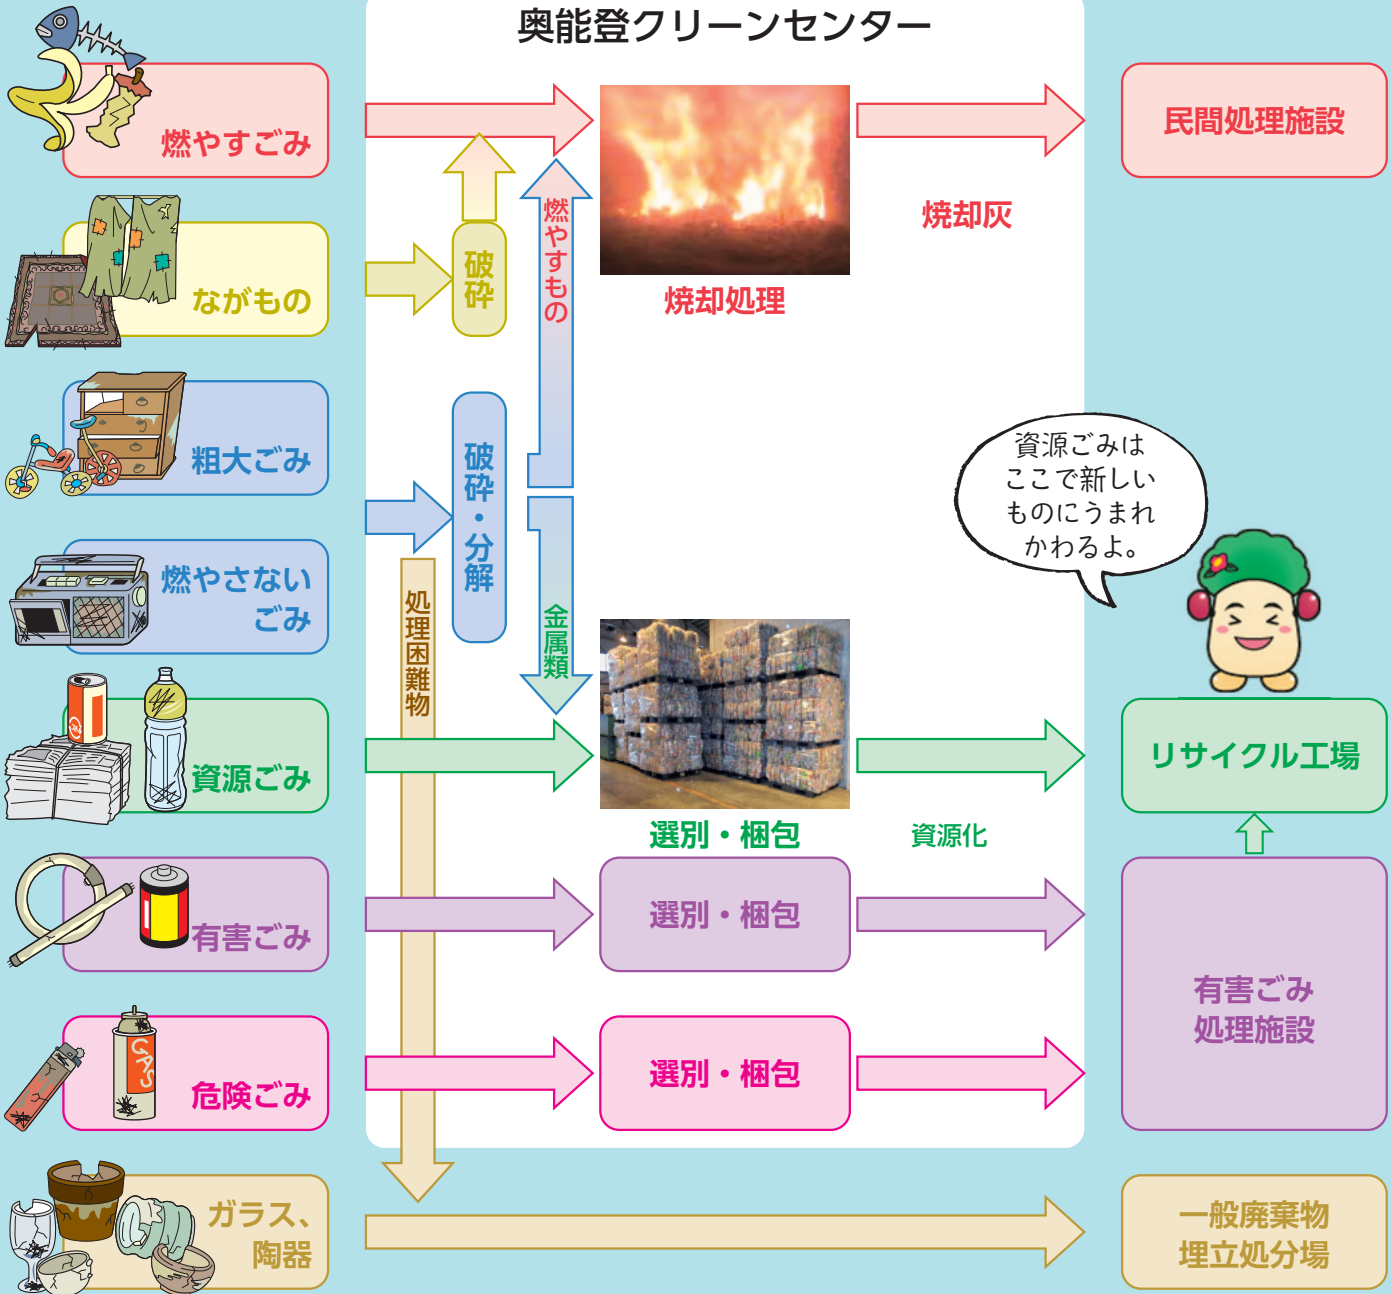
奥能登クリーンセンター

燃やすごみ

ながもの

粗大ごみ

燃やさないごみ

資源ごみ

有害ごみ

危険ごみ

ガラス、陶器

破砕

燃やすもの

破砕・分解

処理困難物

金属類

焼却処理

焼却灰

民間処理施設

選別・梱包

資源化

選別・梱包

選別・梱包

資源ごみはここで新しいものにうまれかわるよ。

リサイクル工場

有害ごみ処理施設

一般廃棄物埋立処分場

GAS